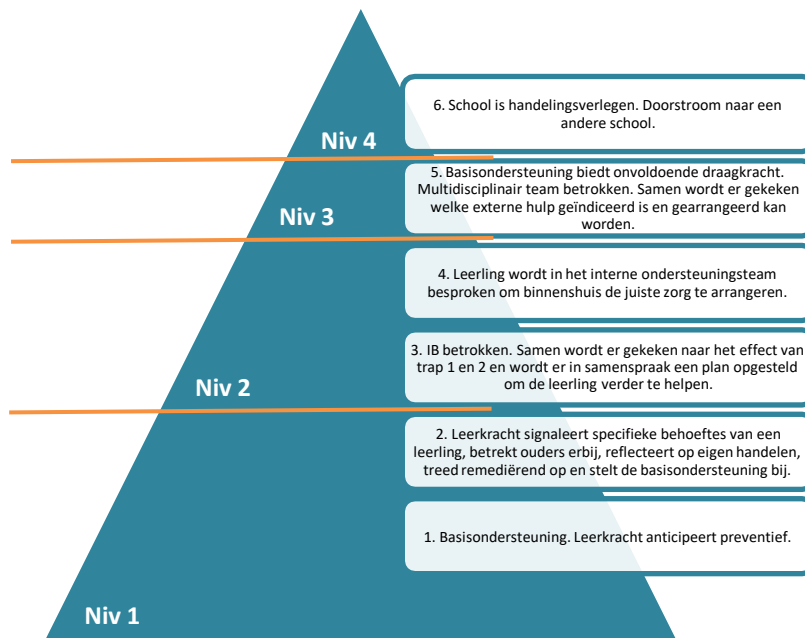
Niv 4

6. School is handelingsverlegen. Doorstroom naar een andere school.

5. Basisondersteuning biedt onvoldoende draagkracht. Multidisciplinair team betrokken. Samen wordt er gekeken welke externe hulp geïndiceerd is en gearrangeerd kan worden.

Niv 3

4. Leerling wordt in het interne ondersteuningsteam besproken om binnenshuis de juiste zorg te arrangeren.

3. IB betrokken. Samen wordt er gekeken naar het effect van trap 1 en 2 en wordt er in samenspraak een plan opgesteld om de leerling verder te helpen.

Niv 2

2. Leerkracht signaleert specifieke behoeftes van een leerling, betrekt ouders erbij, reflecteert op eigen handelen, treed remediërend op en stelt de basisondersteuning bij.

1. Basisondersteuning. Leerkracht anticipeert preventief.

Niv 1